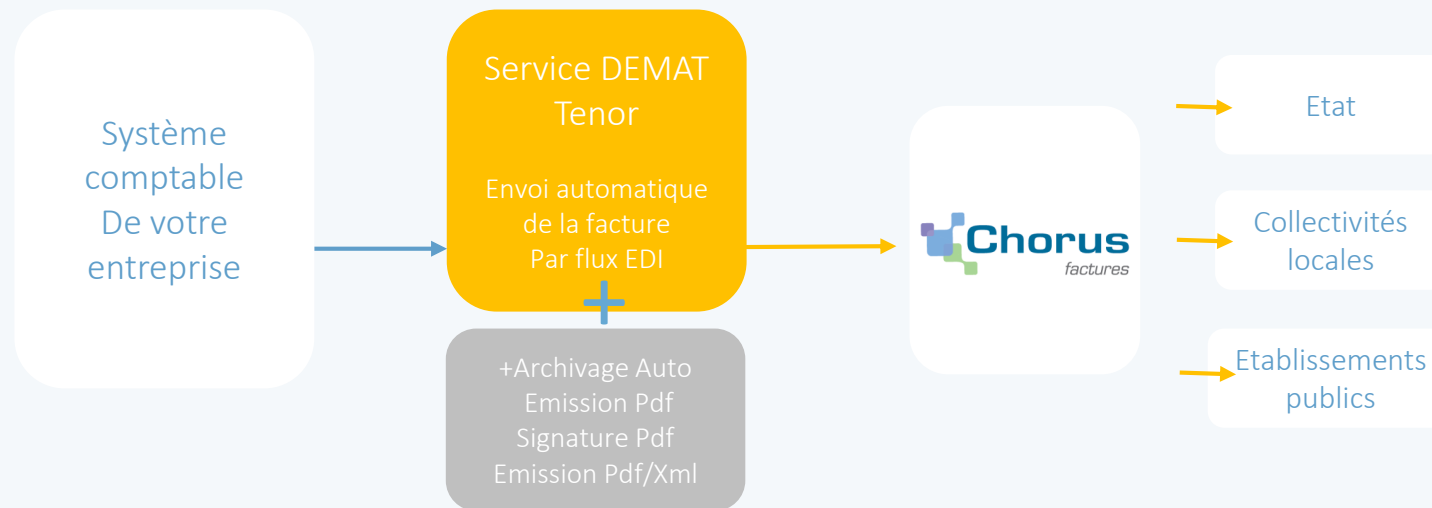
Système comptable De votre entreprise

Service DEMAT Tenor

Envoi automatique de la facture Par flux EDI

+Archivage Auto
Emission Pdf
Signature Pdf
Emission Pdf/Xml

Chorus
factures

Etat

Collectivités locales

Etablissements publics